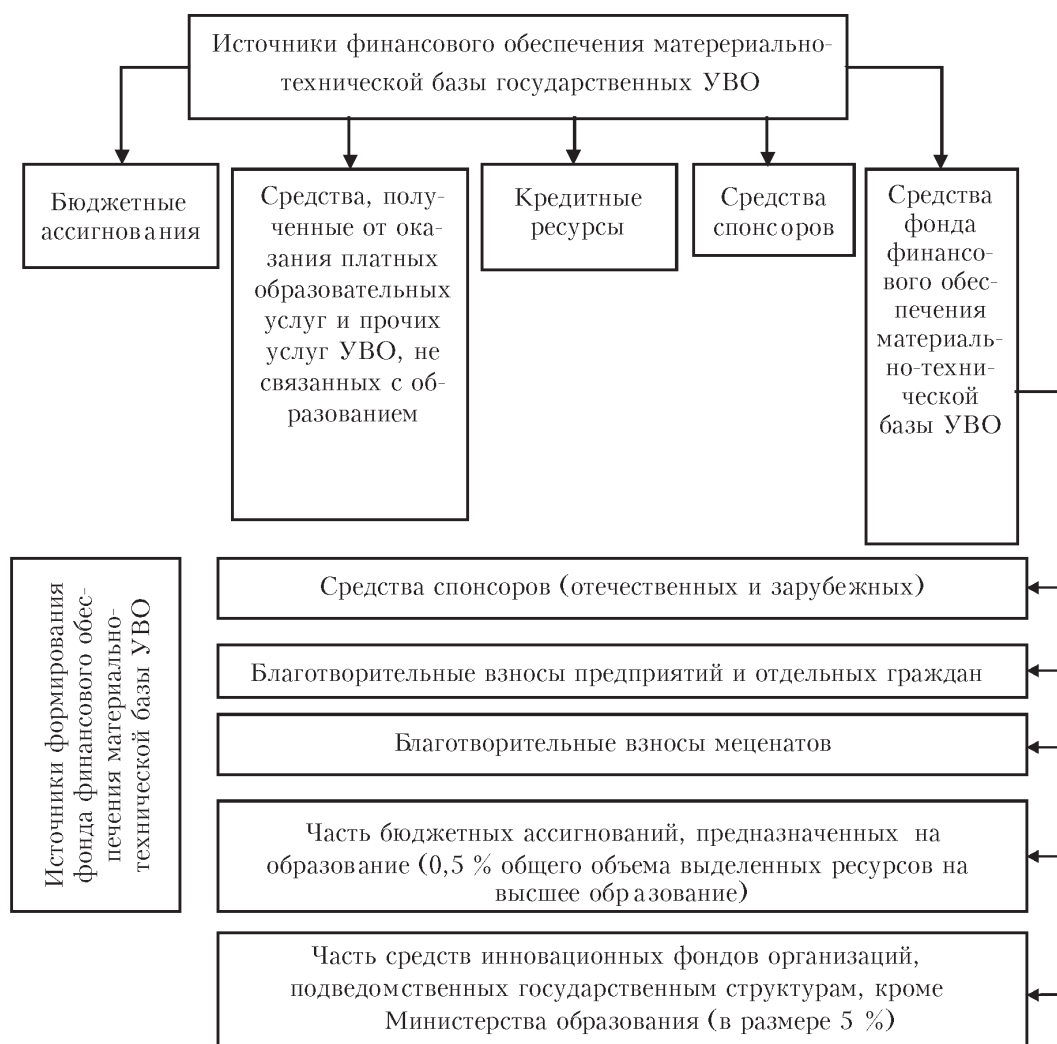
Источники финансового обеспечения матерериально-технической базы государственных УВО

Бюджетные ассигнования

Средства, полученные от оказания платных образовательных услуг и прочих услуг УВО, не связанных с образованием

Кредитные ресурсы

Средства спонсоров

Средства фонда финансового обеспечения материально-технической базы УВО

Источники формирования фонда финансового обеспечения материально-технической базы УВО

Средства спонсоров (отечественных и зарубежных)

Благотворительные взносы предприятий и отдельных граждан

Благотворительные взносы меценатов

Часть бюджетных ассигнований, предназначенных на образование (0,5 % общего объема выделенных ресурсов на высшее образование)

Часть средств инновационных фондов организаций, подведомственных государственным структурам, кроме Министерства образования (в размере 5 %)